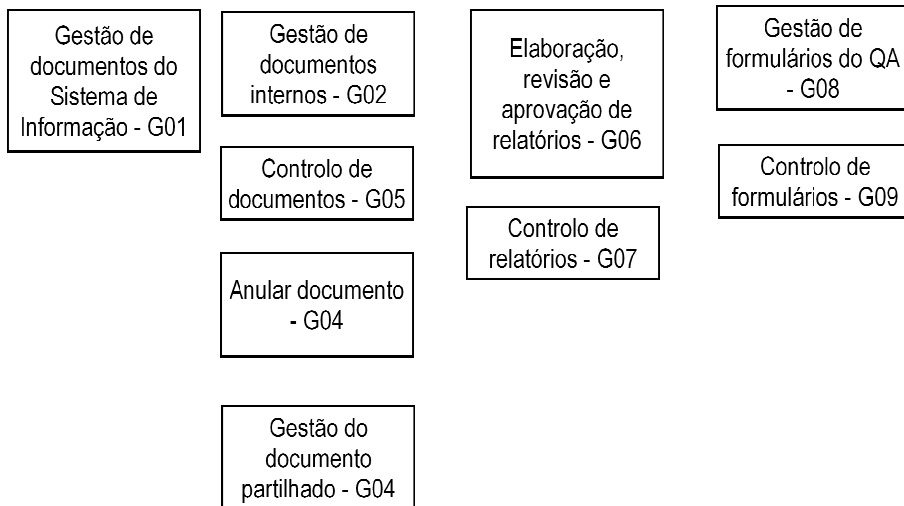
Gestão de documentos do Sistema de Informação - G01

Gestão de documentos internos - G02

Controlo de documentos - G05

Anular documento - G04

Gestão do documento partilhado - G04

Elaboração, revisão e aprovação de relatórios - G06

Controlo de relatórios - G07

Gestão de formulários do QA - G08

Controlo de formulários - G09